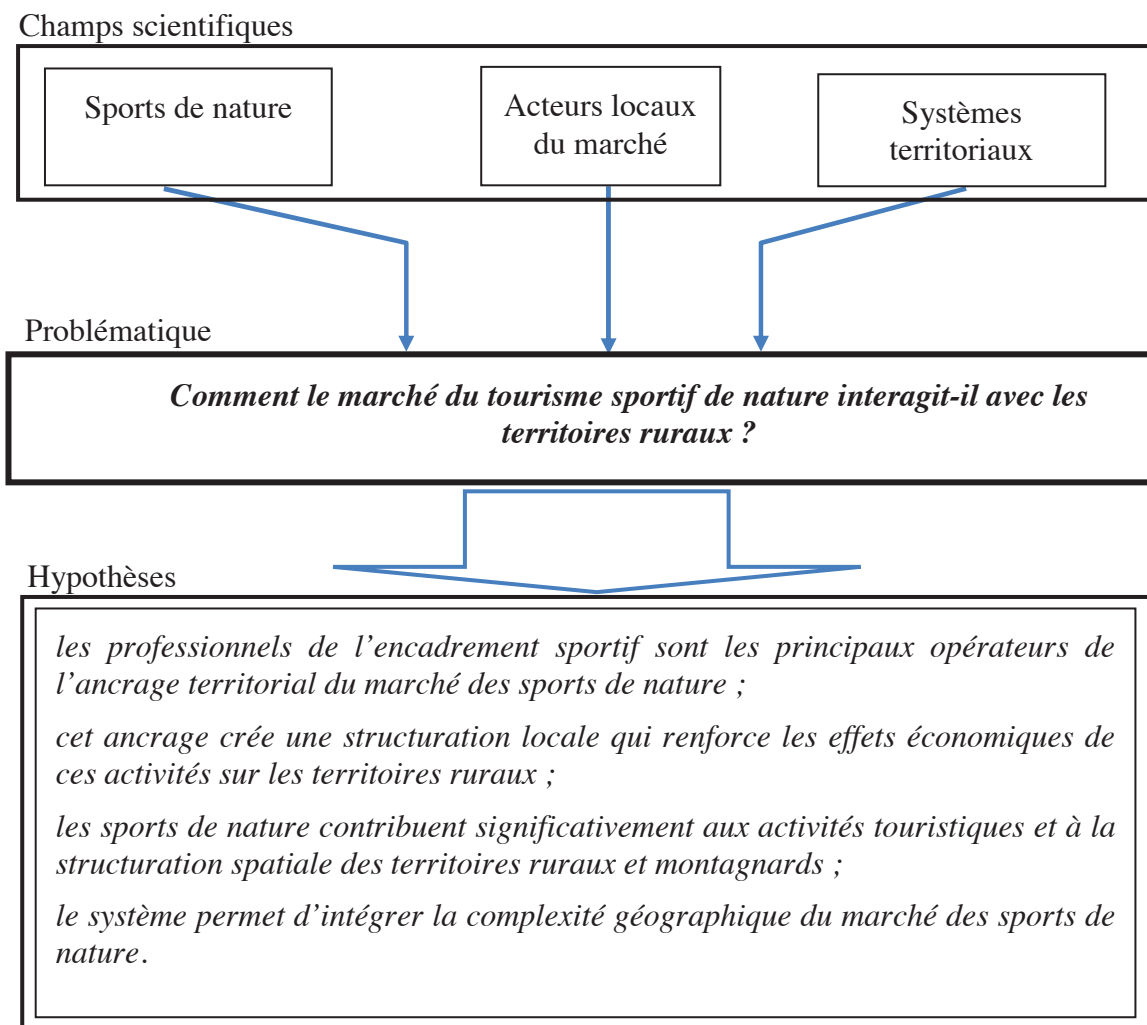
Champs scientifiques

Sports de nature

Acteurs locaux du marché

Systèmes territoriaux

Problématique

***Comment le marché du tourisme sportif de nature interagit-il avec les territoires ruraux ?***

Hypothèses

*les professionnels de l'encadrement sportif sont les principaux opérateurs de l'ancrage territorial du marché des sports de nature ;*

*cet ancrage crée une structuration locale qui renforce les effets économiques de ces activités sur les territoires ruraux ;*

*les sports de nature contribuent significativement aux activités touristiques et à la structuration spatiale des territoires ruraux et montagnards ;*

*le système permet d'intégrer la complexité géographique du marché des sports de nature.*